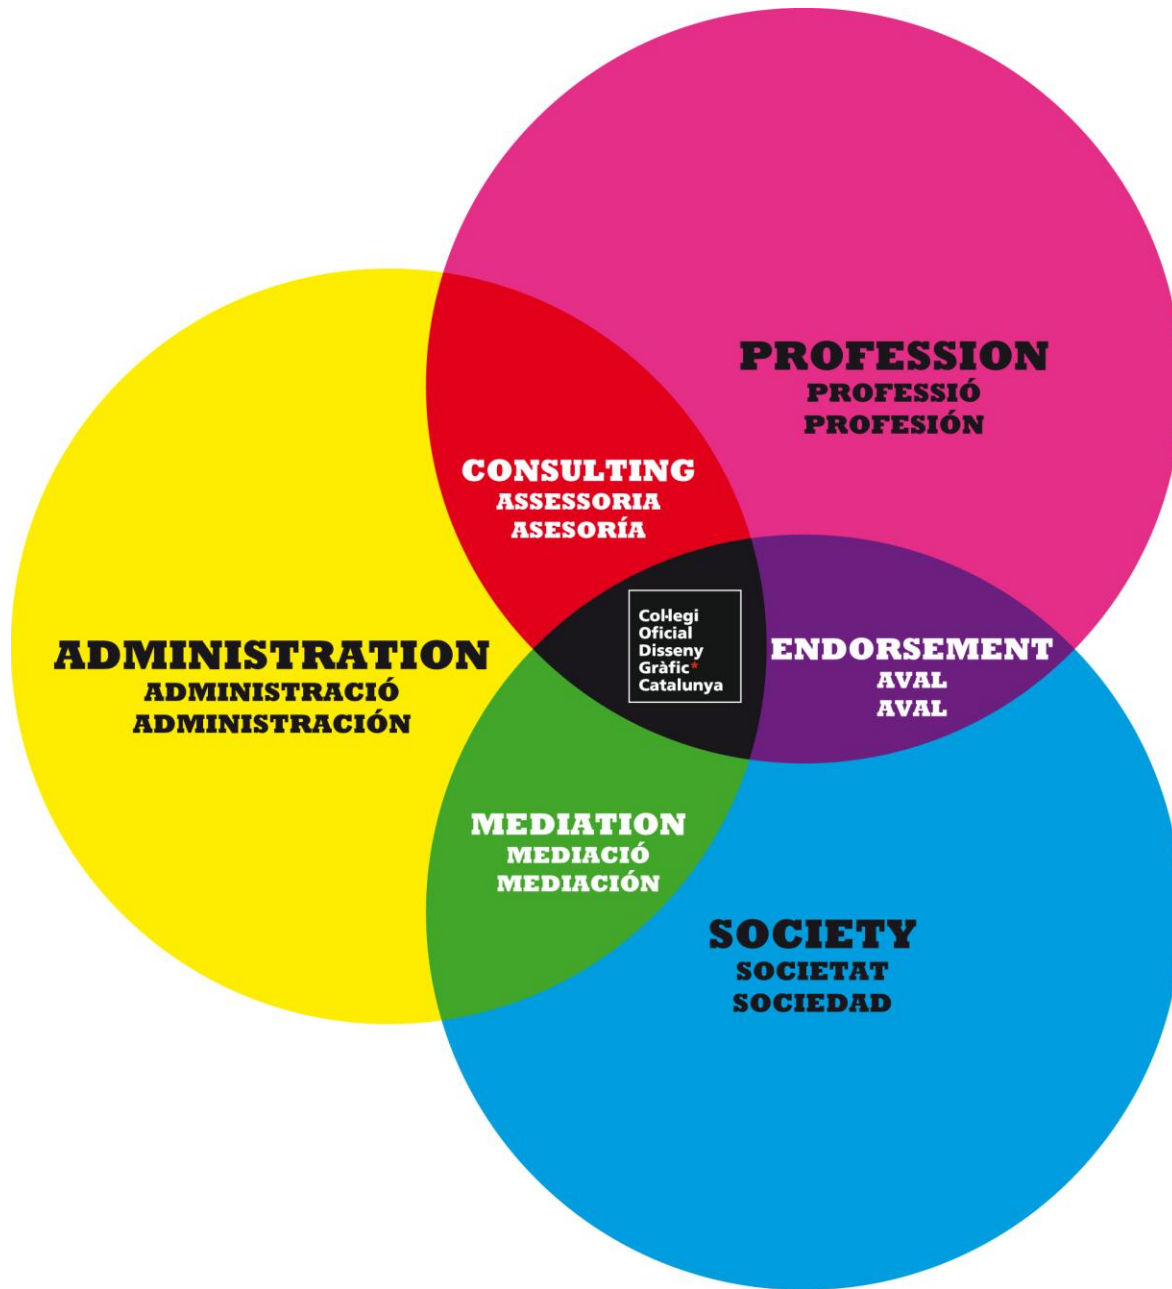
PROFESSION
PROFESSIÓ
PROFESIÓN

CONSULTING
ASSESSORIA
ASESORÍA

ADMINISTRATION
ADMINISTRACIÓ
ADMINISTRACIÓN

Col·legi
Oficial
Disseny
Gràfic*
Catalunya

ENDORSEMENT
AVAL
AVAL

MEDIATION
MEDIACIÓ
MEDIACIÓN

SOCIETY
SOCIETAT
SOCIEDAD